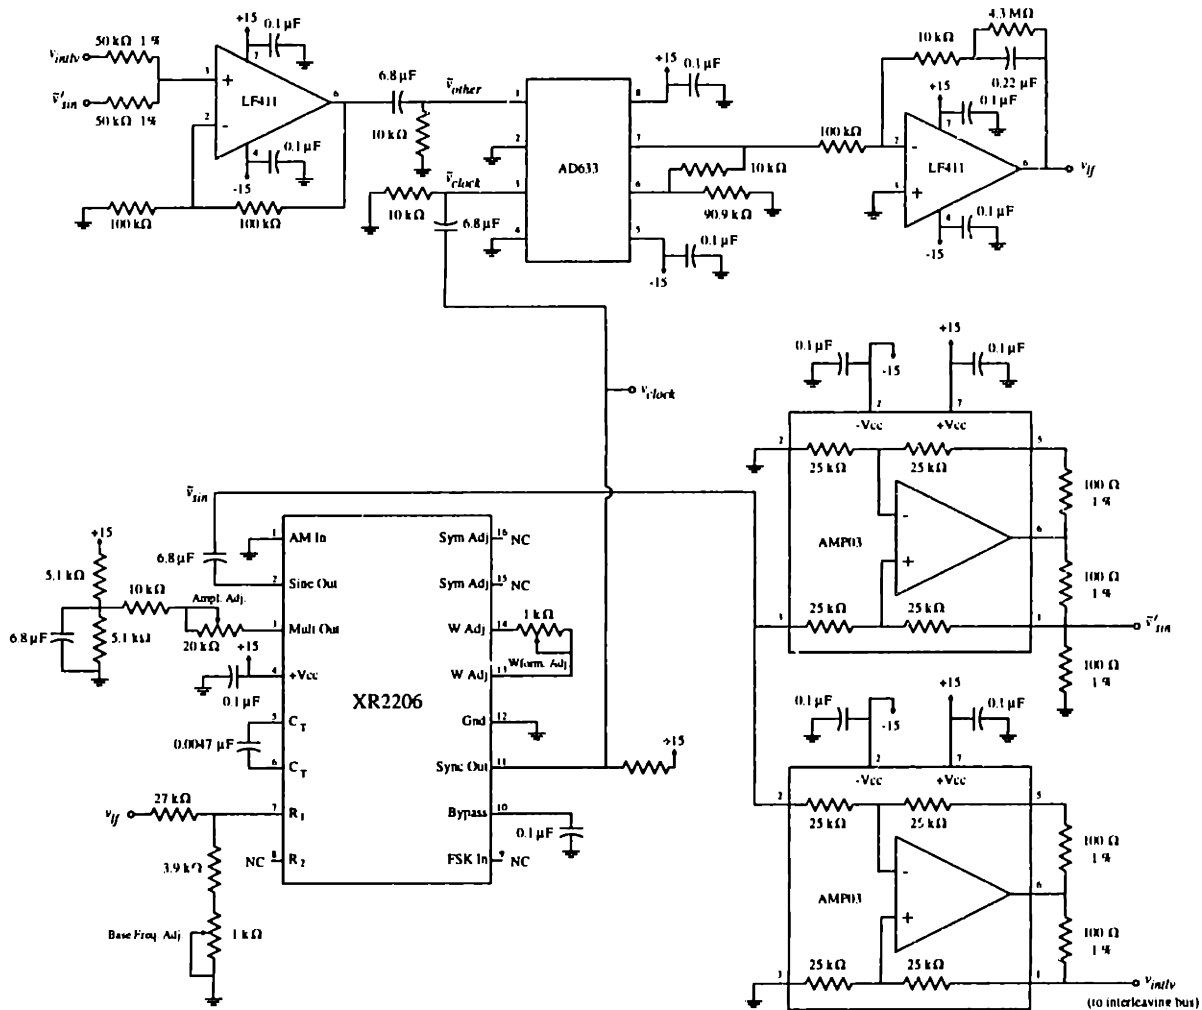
$v_{intlv}$
50 kΩ 1%
$\tilde{v}'_{sin}$
50 kΩ 1%
+15
0.1 µF
7
3
+
2
-
LF411
6
4
0.1 µF
-15
100 kΩ
100 kΩ
6.8 µF
$\tilde{v}_{other}$
10 kΩ
$\tilde{v}_{clock}$
10 kΩ
6.8 µF
1
2
3
4
AD633
+15
0.1 µF
8
7
6
5
10 kΩ
90.9 kΩ
0.1 µF
-15
100 kΩ
4.3 MΩ
10 kΩ
0.22 µF
+15
0.1 µF
7
2
-
3
+
LF411
6
4
0.1 µF
-15
$v_{lf}$
$v_{clock}$
0.1 µF
-15
+15
0.1 µF
4
7
-Vcc
+Vcc
2
25 kΩ
25 kΩ
5
100 Ω 1%
-
AMP03
+
6
100 Ω 1%
3
25 kΩ
25 kΩ
1
$\tilde{v}'_{sin}$
100 Ω 1%
$\tilde{v}_{sin}$
6.8 µF
1
AM In
2
Sine Out
+15
5.1 kΩ
10 kΩ
Ampl. Adj.
6.8 µF
5.1 kΩ
20 kΩ
3
Mult Out
+15
4
+Vcc
0.1 µF
XR2206
5
$C_T$
0.0047 µF
6
$C_T$
$v_{lf}$
27 kΩ
7
$R_1$
NC
8
$R_2$
3.9 kΩ
Base Freq. Adj
1 kΩ
Sym Adj
16
NC
Sym Adj
15
NC
W Adj
14
1 kΩ
W Adj
13
Wform. Adj
Gnd
12
Sync Out
11
+15
Bypass
10
0.1 µF
FSK In
9
NC
0.1 µF
-15
+15
0.1 µF
4
7
-Vcc
+Vcc
2
25 kΩ
25 kΩ
5
100 Ω 1%
-
AMP03
+
6
100 Ω 1%
3
25 kΩ
25 kΩ
1
$v_{intlv}$
(to interleaving bus)